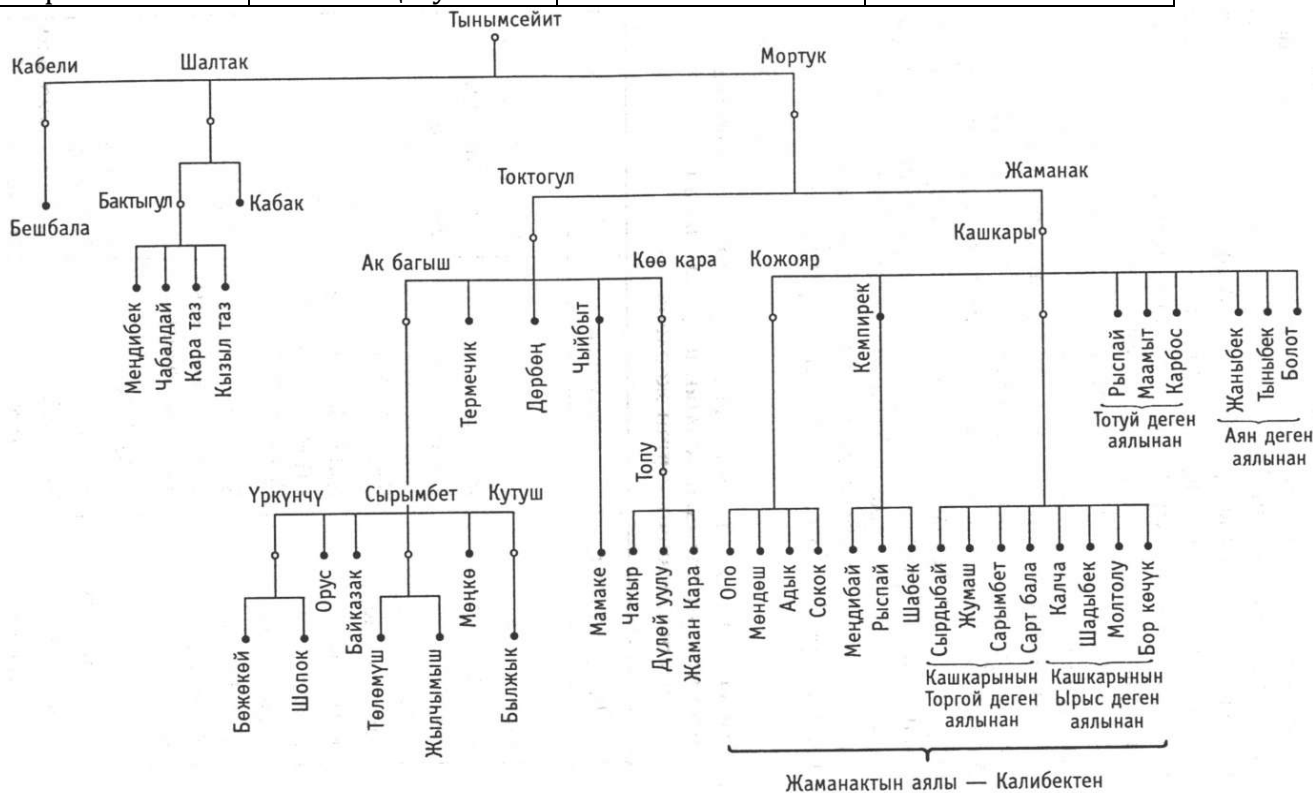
Тынымсейит

Кабели
Шалтак
Мортук

Бешбала
Бактыгул
Кабак

Мендибек
Чабалдай
Кара таз
Кызыл таз

Токтогул
Жаманак

Ак багыш
Көө кара
Кожояр
Кашкары

Термечик
Дөрбөң
Чыйбыт
Кемпирек

Рыспай
Маамыт
Карбос
Тотуй деген аялынан

Жаныбек
Тыныбек
Болот
Аян деген аялынан

Топу

Үркүнчү
Сырымбет
Кутуш

Орус
Байказак
Мөңкө

Бөжөкөй
Шопок
Төлөмүш
Жылчымыш
Былжык

Мамаке
Чакыр
Дүлөй уулу
Жаман Кара

Опо
Мендеш
Адык
Сокок

Мендибай
Рыспай
Шабек

Сырдыбай
Жумаш
Сарымбет
Сарт бала
Кашкарынын Торгой деген аялынан

Калча
Шадыбек
Молтолу
Бор көчүк
Кашкарынын Ырыс деген аялынан

Жаманактын аялы — Калибектен